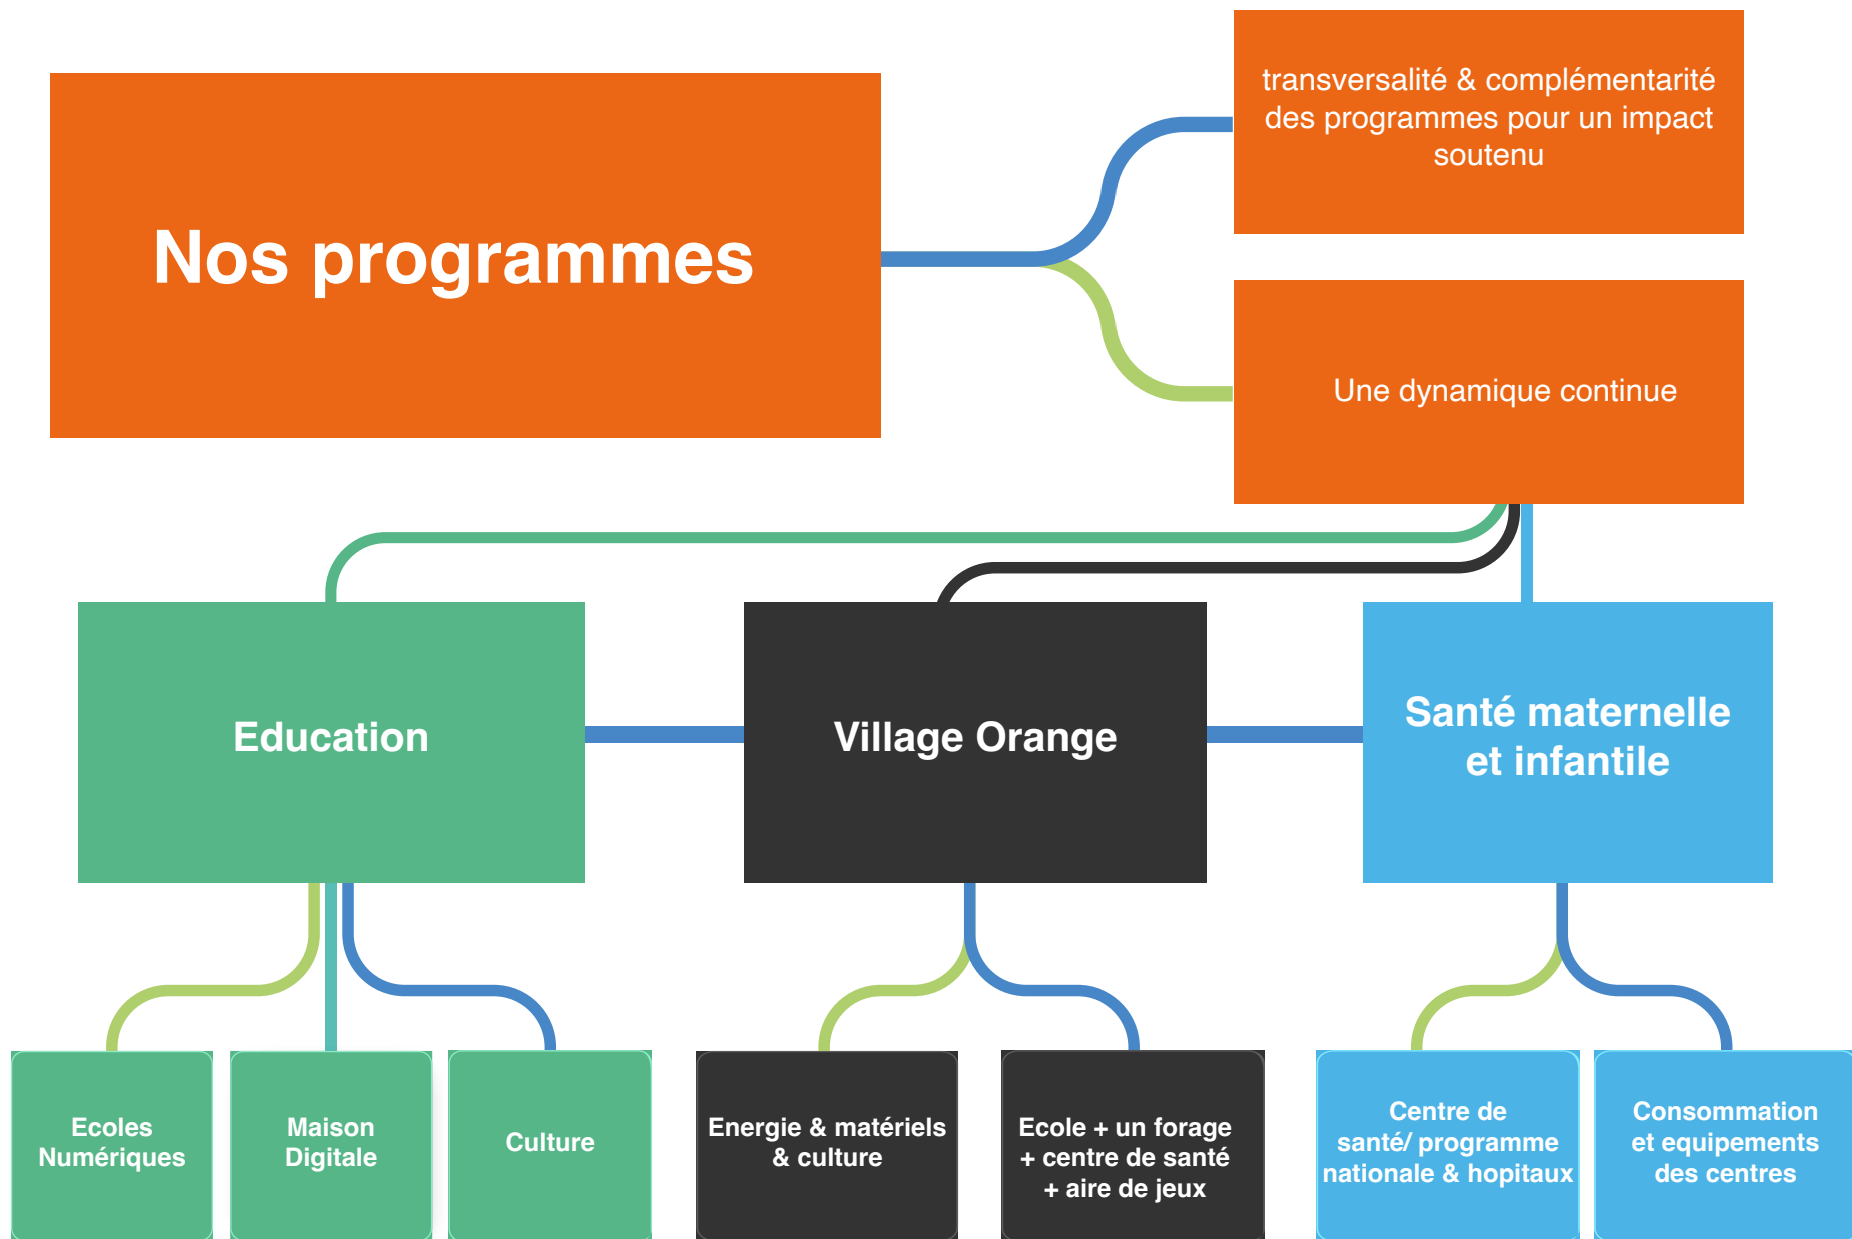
Nos programmes

transversalité & complémentarité des programmes pour un impact soutenu

Une dynamique continue

Education

Village Orange

Santé maternelle et infantile

Ecoles Numériques

Maison Digitale

Culture

Energie & matériels & culture

Ecole + un forage + centre de santé + aire de jeux

Centre de santé/ programme nationale & hopitaux

Consommation et equipements des centres